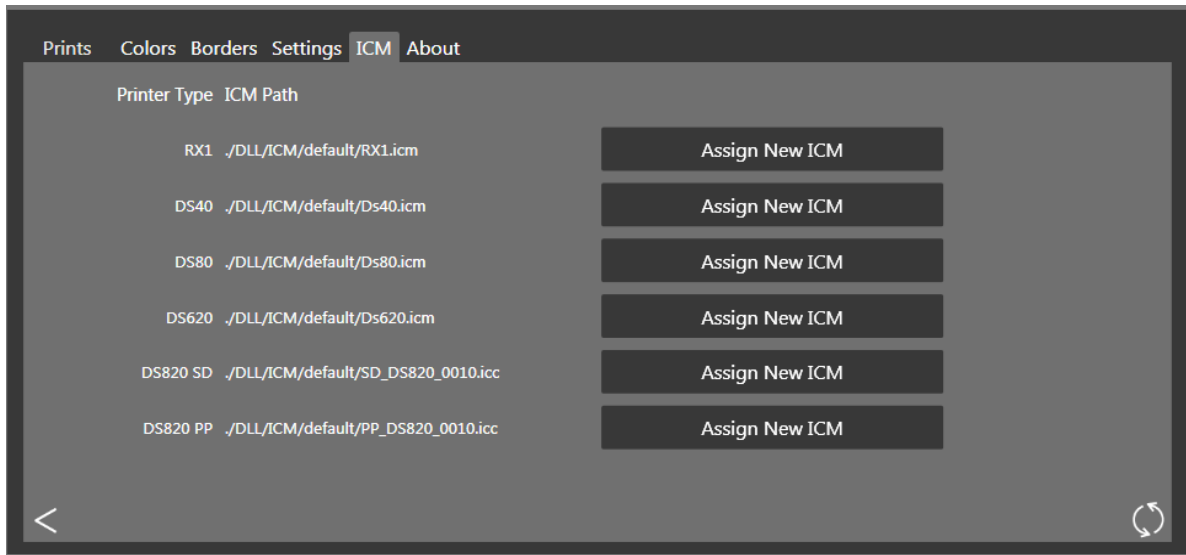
Prints Colors Borders Settings ICM About

| Printer Type | ICM Path | |
|---|---|---|
| RX1 | ./DLL/ICM/default/RX1.icm | Assign New ICM |
| DS40 | ./DLL/ICM/default/Ds40.icm | Assign New ICM |
| DS80 | ./DLL/ICM/default/Ds80.icm | Assign New ICM |
| DS620 | ./DLL/ICM/default/Ds620.icm | Assign New ICM |
| DS820 SD | ./DLL/ICM/default/SD_DS820_0010.icc | Assign New ICM |
| DS820 PP | ./DLL/ICM/default/PP_DS820_0010.icc | Assign New ICM |

<